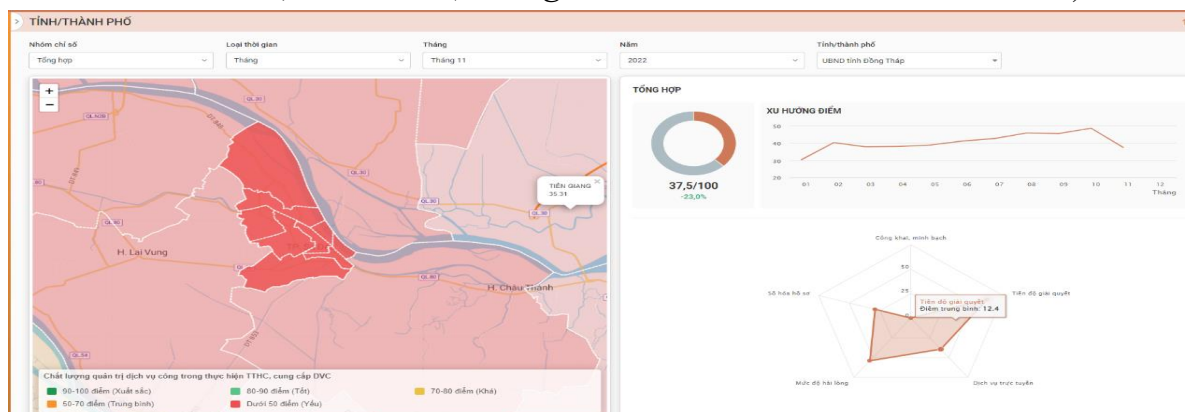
TỈNH/THÀNH PHỐ

Nhóm chỉ số
Tổng hợp
Loại thời gian
Tháng
Tháng
Tháng 11
Năm
2022
Tỉnh/thành phố
UBND tỉnh Đồng Tháp

+
−

QL.30
QL.80
QL.N2
QL.30
QL.80
QL.80
QL.54

TIỀN GIANG
35.31

H. Lai Vung
H. Châu Thành

Chất lượng quản trị dịch vụ công trong thực hiện TTHC, cung cấp DVC
90-100 điểm (Xuất sắc)
80-90 điểm (Tốt)
70-80 điểm (Khá)
50-70 điểm (Trung bình)
Dưới 50 điểm (Yếu)

TỔNG HỢP
37,5/100
-23,0%

XU HƯỚNG ĐIỂM
50
40
30
20
01 02 03 04 05 06 07 08 09 10 11 12
Tháng

Công khai, minh bạch
Tiến độ giải quyết
Dịch vụ trực tuyến
Mức độ hài lòng
Số hóa hồ sơ
50
25
Tiến độ giải quyết
Điểm trung bình: 12.4